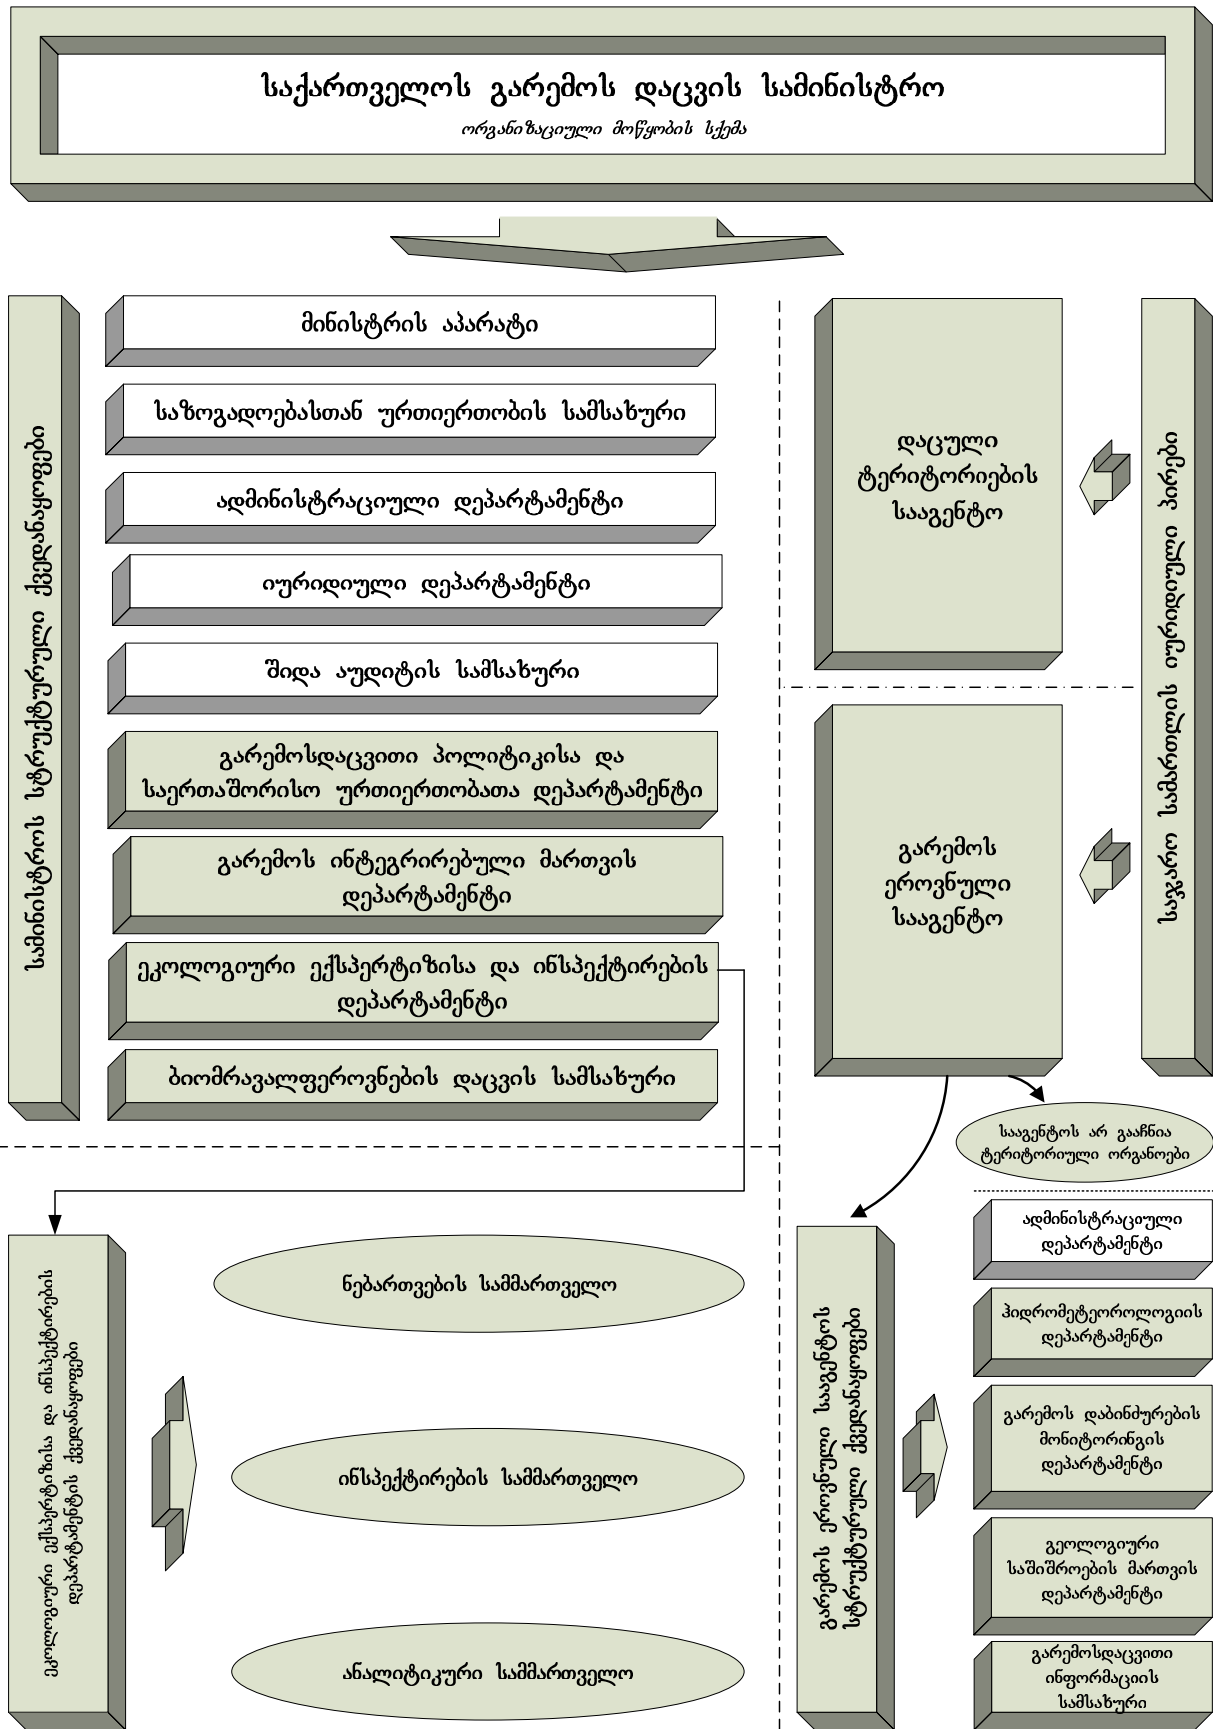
საქართველოს გარემოს დაცვის სამინისტრო

ორგანიზაციული მოწყობის სქემა

სამინისტროს სტრუქტურული ქვედანაყოფები

მინისტრის აპარატი

საზოგადოებასთან ურთიერთობის სამსახური

ადმინისტრაციული დეპარტამენტი

იურიდიული დეპარტამენტი

შიდა აუდიტის სამსახური

გარემოსდაცვითი პოლიტიკისა და საერთაშორისო ურთიერთობათა დეპარტამენტი

გარემოს ინტეგრირებული მართვის დეპარტამენტი

ეკოლოგიური ექსპერტიზისა და ინსპექტირების დეპარტამენტი

ბიომრავალფეროვნების დაცვის სამსახური

დაცული ტერიტორიების სააგენტო

გარემოს ეროვნული სააგენტო

საჯარო სამართლის იურიდიული პირები

სააგენტოს არ გააჩნია ტერიტორიული ორგანოები

ეკოლოგიური ექსპერტიზისა და ინსპექტირების დეპარტამენტის ქვედანაყოფები

ნებართვების სამმართველო

ინსპექტირების სამმართველო

ანალიტიკური სამმართველო

გარემოს ეროვნული სააგენტოს სტრუქტურული ქვედანაყოფები

ადმინისტრაციული დეპარტამენტი

ჰიდრომეტეოროლოგიის დეპარტამენტი

გარემოს დაბინძურების მონიტორინგის დეპარტამენტი

გეოლოგიური საშიშროების მართვის დეპარტამენტი

გარემოსდაცვითი ინფორმაციის სამსახური